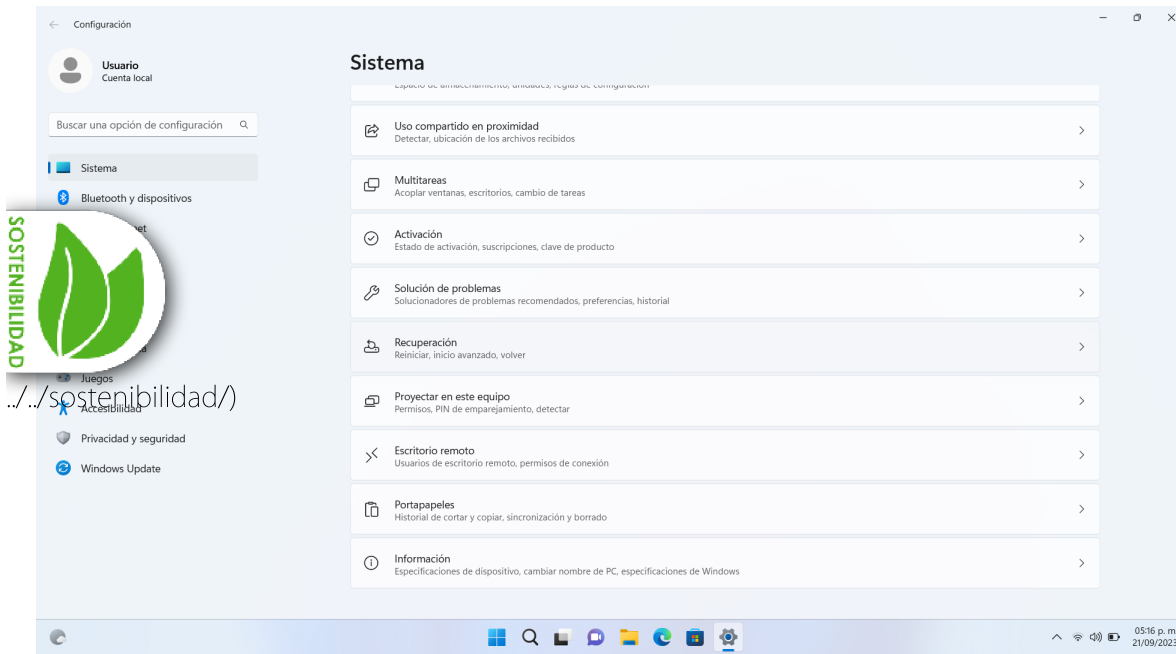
Configuración

Usuario
Cuenta local

Buscar una opción de configuración

Sistema
Bluetooth y dispositivos
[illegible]et
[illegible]a
Juegos
Accesibilidad
Privacidad y seguridad
Windows Update

SOSTENIBILIDAD
../../sostenibilidad/)

Sistema

Espacio de almacenamiento, unidades, reglas de configuración

Uso compartido en proximidad
Detectar, ubicación de los archivos recibidos

Multitareas
Acoplar ventanas, escritorios, cambio de tareas

Activación
Estado de activación, suscripciones, clave de producto

Solución de problemas
Solucionadores de problemas recomendados, preferencias, historial

Recuperación
Reiniciar, inicio avanzado, volver

Proyectar en este equipo
Permisos, PIN de emparejamiento, detectar

Escritorio remoto
Usuarios de escritorio remoto, permisos de conexión

Portapapeles
Historial de cortar y copiar, sincronización y borrado

Información
Especificaciones de dispositivo, cambiar nombre de PC, especificaciones de Windows

05:16 p. m
21/09/2023